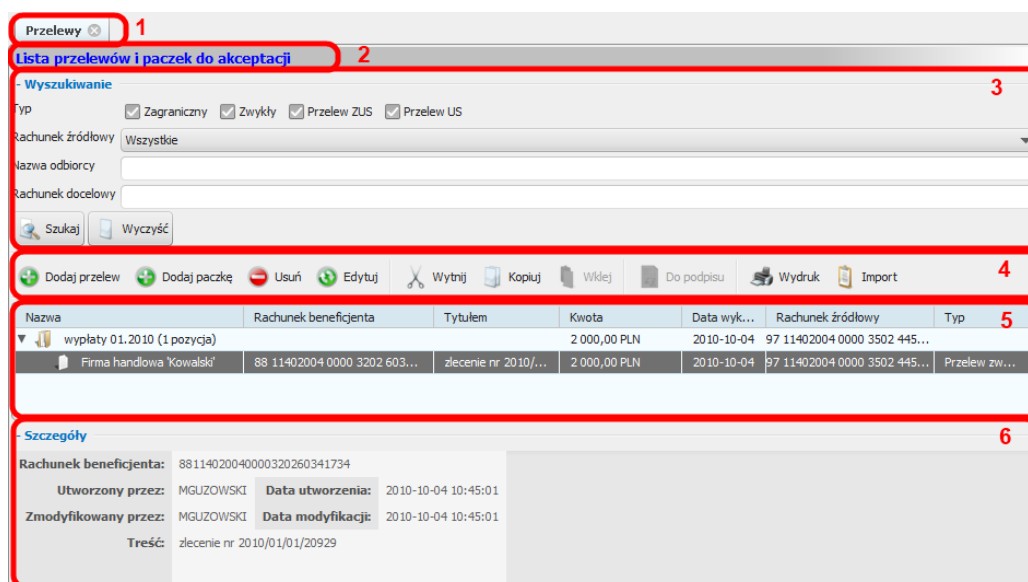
Przelewy 1

Lista przelewów i paczek do akceptacji 2

- Wyszukiwanie 3

Typ Zagraniczny Zwykły Przelew ZUS Przelew US

Rachunek źródłowy Wszystkie

Nazwa odbiorcy

Rachunek docelowy

Szukaj Wyczyść

Dodaj przelew Dodaj paczkę Usuń Edytuj Wytnij Kopiuj Wklej Do podpisu Wydruk Import 4

| Nazwa | Rachunek beneficjenta | Tytułem | Kwota | Data wyk... | Rachunek źródłowy | Typ |
|---|---|---|---|---|---|---|
| wypłaty 01.2010 (1 pozycja) | | | 2 000,00 PLN | 2010-10-04 | 97 11402004 0000 3502 445... | |
| Firma handlowa 'Kowalski' | 88 11402004 0000 3202 603... | zlecenie nr 2010/... | 2 000,00 PLN | 2010-10-04 | 97 11402004 0000 3502 445... | Przelew zw... |

5

- Szczegóły 6

Rachunek beneficjenta: 88114020040000320260341734

Utworzony przez: MGUZOWSKI Data utworzenia: 2010-10-04 10:45:01

Zmodyfikowany przez: MGUZOWSKI Data modyfikacji: 2010-10-04 10:45:01

Treść: zlecenie nr 2010/01/01/20929